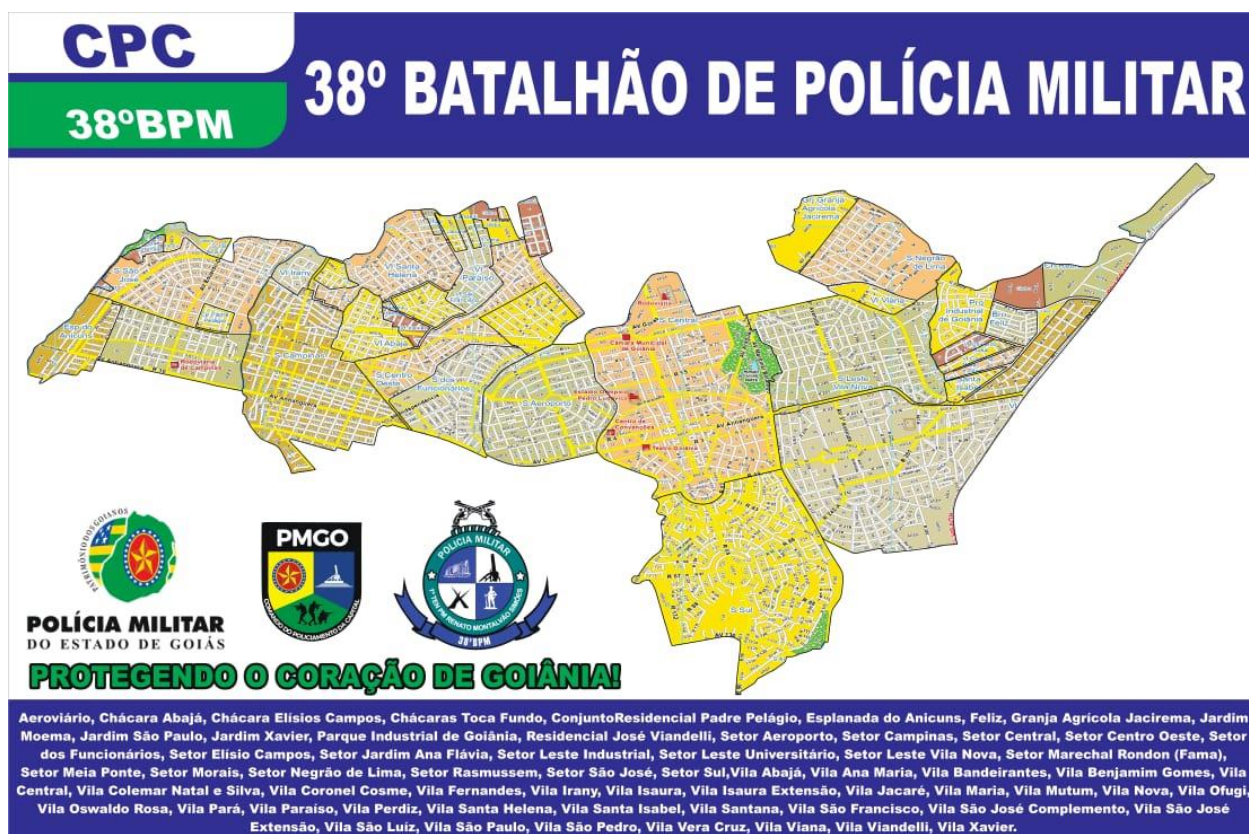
CPC
38ºBPM

38º BATALHÃO DE POLÍCIA MILITAR

POLÍCIA MILITAR
DO ESTADO DE GOIÁS

PMGO
COMANDO DO POLICIAMENTO DA CAPITAL

POLÍCIA MILITAR
38ºBPM

PROTEGENDO O CORAÇÃO DE GOIÂNIA!

Aeroviário, Chácara Abajá, Chácara Elísios Campos, Chácaras Toca Fundo, ConjuntoResidencial Padre Pelágio, Esplanada do Anicuns, Feliz, Granja Agrícola Jacirema, Jardim Moema, Jardim São Paulo, Jardim Xavier, Parque Industrial de Goiânia, Residencial José Viandelli, Setor Aeroporto, Setor Campinas, Setor Central, Setor Centro Oeste, Setor dos Funcionários, Setor Elísio Campos, Setor Jardim Ana Flávia, Setor Leste Industrial, Setor Leste Universitário, Setor Leste Vila Nova, Setor Marechal Rondon (Fama), Setor Meia Ponte, Setor Morais, Setor Negrão de Lima, Setor Rasmussem, Setor São José, Setor Sul,Vila Abajá, Vila Ana Maria, Vila Bandeirantes, Vila Benjamim Gomes, Vila Central, Vila Colemar Natal e Silva, Vila Coronel Cosme, Vila Fernandes, Vila Irany, Vila Isaura, Vila Isaura Extensão, Vila Jacaré, Vila Maria, Vila Mutum, Vila Nova, Vila Ofugi, Vila Oswaldo Rosa, Vila Pará, Vila Paraíso, Vila Perdiz, Vila Santa Helena, Vila Santa Isabel, Vila Santana, Vila São Francisco, Vila São José Complemento, Vila São José Extensão, Vila São Luiz, Vila São Paulo, Vila São Pedro, Vila Vera Cruz, Vila Viana, Vila Viandelli, Vila Xavier.